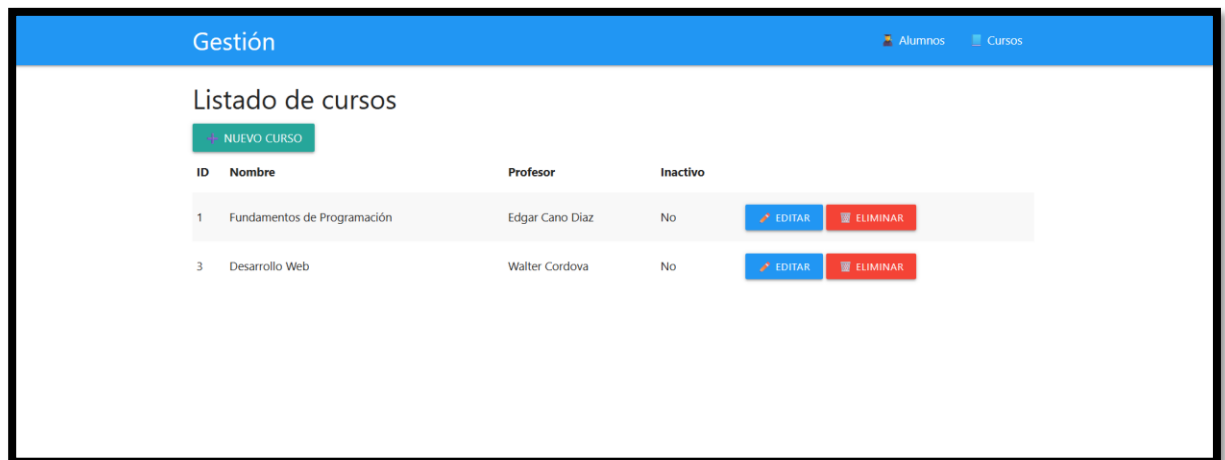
Gestión

Alumnos Cursos

Listado de cursos

+ NUEVO CURSO

| ID | Nombre | Profesor | Inactivo | |
|---|---|---|---|---|
| 1 | Fundamentos de Programación | Edgar Cano Diaz | No | EDITAR ELIMINAR |
| 3 | Desarrollo Web | Walter Cordova | No | EDITAR ELIMINAR |